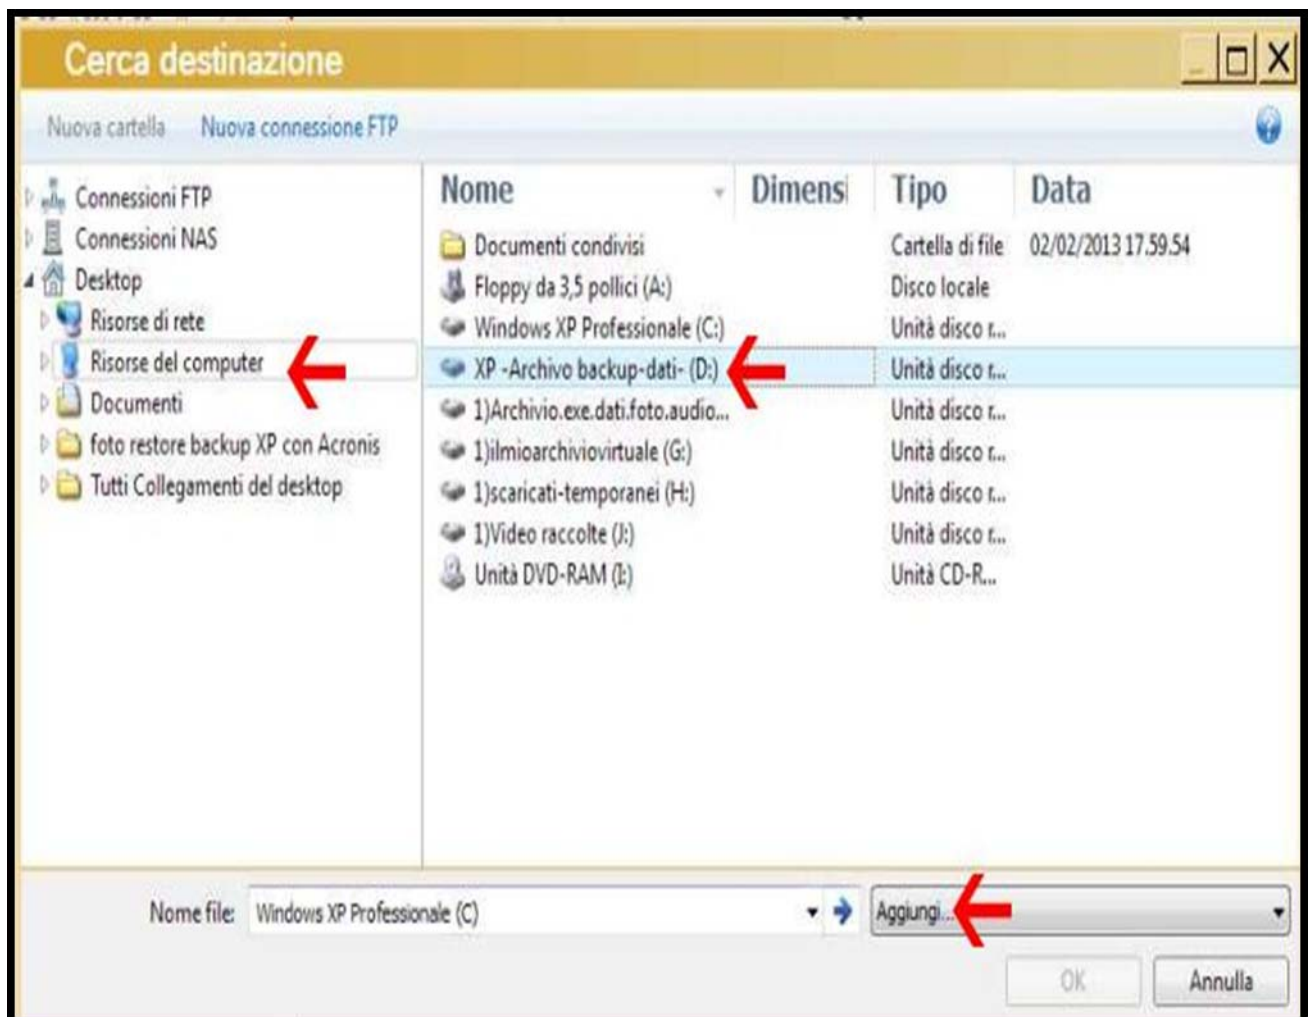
Cerca destinazione

Nuova cartella Nuova connessione FTP

Connessioni FTP
Connessioni NAS
Desktop
Risorse di rete
Risorse del computer
Documenti
foto restore backup XP con Acronis
Tutti Collegamenti del desktop

| Nome | Dimensi | Tipo | Data |
|---|---|---|---|
| Documenti condivisi | | Cartella di file | 02/02/2013 17.59.54 |
| Floppy da 3,5 pollici (A:) | | Disco locale | |
| Windows XP Professionale (C:) | | Unità disco r... | |
| XP -Archivo backup-dati- (D:) | | Unità disco r... | |
| 1)Archivio.exe.dati.foto.audio... | | Unità disco r... | |
| 1)ilmioarchiviovirtuale (G:) | | Unità disco r... | |
| 1)scaricati-temporanei (H:) | | Unità disco r... | |
| 1)Video raccolte (J:) | | Unità disco r... | |
| Unità DVD-RAM (I:) | | Unità CD-R... | |

Nome file: Windows XP Professionale (C) Aggiungi...

OK Annulla